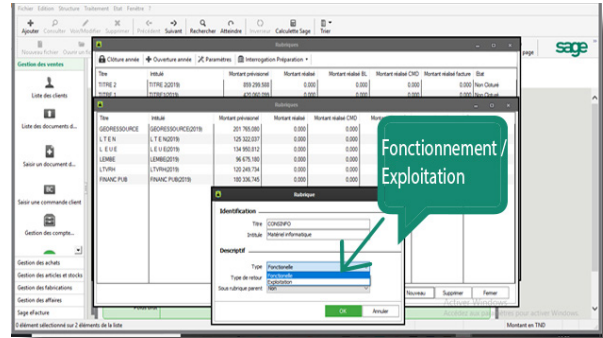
Fichier Edition Structure Traitement Etat Fenêtre ?

Ajouter Consulter Voir/Modifier Supprimer Précédent Suivant Rechercher Atteindre Inverser Calculette Sage Trier

Nouveau fichier Ouvrir un

Gestion des ventes

Liste des clients

Liste des documents d...

Saisir un document d...

Saisir une commande client

Gestion des compte...

Gestion des achats

Gestion des articles et stocks

Gestion des fabrications

Gestion des affaires

Sage eFacture

0 élément sélectionné sur 2 éléments de la liste

Rubriques

Clôture année Ouverture année Paramètres Interrogation Préparation

| Titre | Intitulé | Montant prévisionnel | Montant réalisé | Montant réalisé BL | Montant réalisé CMD | Montant réalisé facture | Etat |
|---|---|---|---|---|---|---|---|
| TITRE 2 | TITRE 2(2019) | 859 299.500 | 0.000 | 0.000 | 0.000 | 0.000 | Non Cloturé |
| TITRE 1 | TITRE 1(2019) | 420 060.199 | 0.000 | 0.000 | 0.000 | 0.000 | Non Cloturé |

Rubriques

| Titre | Intitulé | Montant prévisionnel | Montant réalisé | Montant réalisé CMD |
|---|---|---|---|---|
| GEORESSOURCE | GEORESSOURCE(2019) | 201 765.080 | 0.000 | 0.000 |
| L T E N | L T E N(2019) | 125 322.037 | 0.000 | 0.000 |
| L E U E | L E U E(2019) | 134 950.812 | 0.000 | 0.000 |
| LEMBE | LEMBE(2019) | 96 675.180 | 0.000 | 0.000 |
| LTVRH | LTVRH(2019) | 120 249.734 | 0.000 | 0.000 |
| FINANC PUB | FINANC PUB(2019) | 100 336.745 | 0.000 | 0.000 |

Fonctionnement / Exploitation

Rubrique

Identification

Titre CONSINFO

Intitulé Matériel informatique

Descriptif

Type Fonctionelle

Type de retour Fonctionelle

Exploitation

Sous rubrique parent non

OK Annuler

Nouveau Supprimer Fermer

page

sage

Activer Windows

Accédez aux paramètres pour activer Windows.

Montant en TND